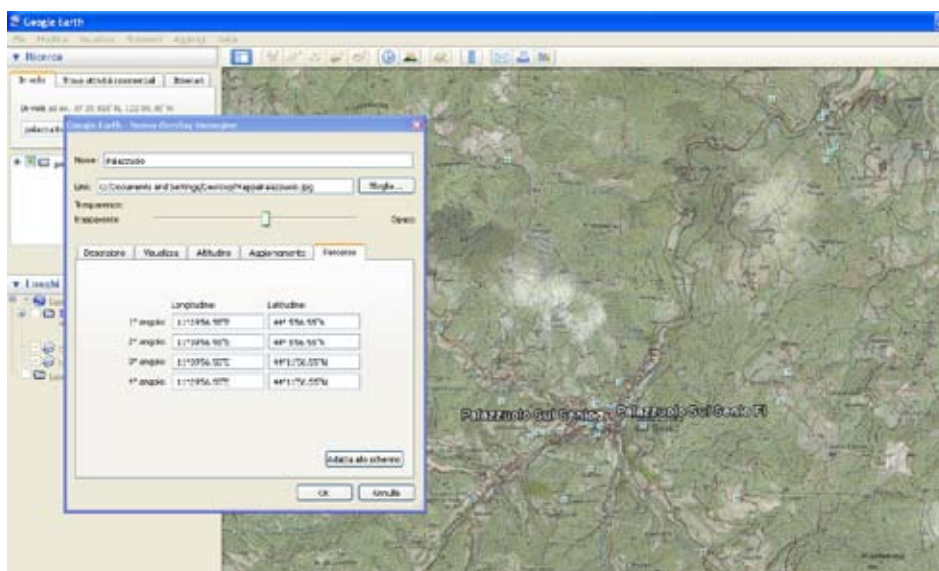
Google Earth

File Modifica Visualizza Strumenti Aggiungi Guida

▼ Ricerca

In volo | Trova attività commerciali | Itinerari

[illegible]

Google Earth - Nuova Overlay immagine

Nome: Palazzuolo

Link: C:\Documents and Settings\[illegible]\Mappa\Palazzuolo.jpg | Sfoglia...

Trasparenza:
trasparente | Opaco

Descrizione | Visualizza | Altitudine | Aggiornamento | Posizione

| | Longitudine | Latitudine |
|---|---|---|
| 1° angolo | 11°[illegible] | 44°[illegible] |
| 2° angolo | 11°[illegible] | 44°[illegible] |
| 3° angolo | 11°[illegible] | 44°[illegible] |
| 4° angolo | 11°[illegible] | 44°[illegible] |

Adatta allo schermo

OK | Annulla

▼ Luoghi

Palazzuolo Sul Senio

Palazzuolo Sul Senio FI